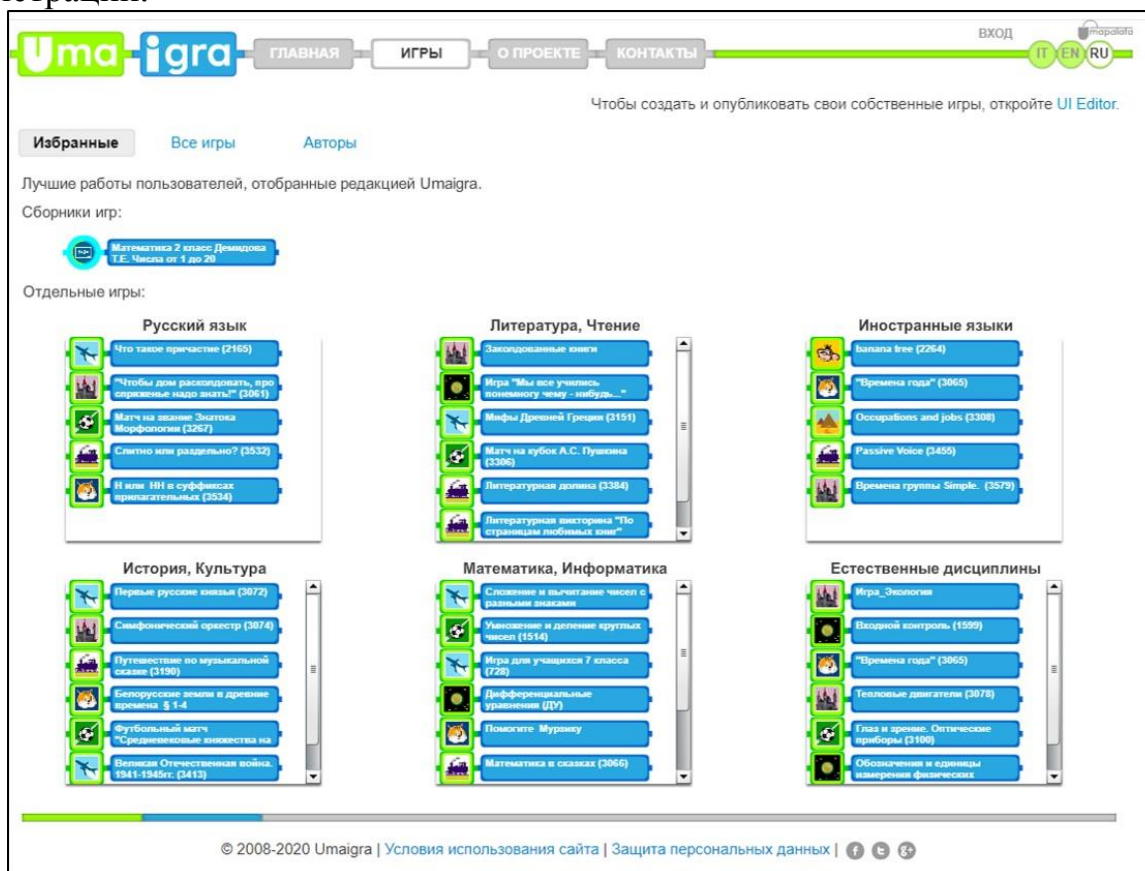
отрации.

Uma igra ГЛАВНАЯ ИГРЫ О ПРОЕКТЕ КОНТАКТЫ

ВХОД mapallato

IT EN RU

Чтобы создать и опубликовать свои собственные игры, откройте UI Editor.

Избранные Все игры Авторы

Лучшие работы пользователей, отобранные редакцией Umaigra.

Сборники игр:

Математика 2 класс Демидова Т.Е. Числа от 1 до 20

Отдельные игры:

Русский язык

Что такое причастие (2165)

"Чтобы дом расколдовать, про спряженье надо знать!" (3061)

Матч на звание Знатока Морфологии (3267)

Слитно или раздельно? (3532)

Н или НН в суффиксах прилагательных (3534)

Литература, Чтение

Заколдованные книги

Игра "Мы все учились понемногу чему - нибудь..."

Мифы Древней Греции (3151)

Матч на кубок А.С. Пушкина (3306)

Литературная долина (3384)

Литературная викторина "По страницам любимых книг"

Иностранные языки

banana free (2264)

"Времена года" (3065)

Occupations and jobs (3308)

Passive Voice (3455)

Времена группы Simple. (3579)

История, Культура

Первые русские князья (3072)

Симфонический оркестр (3074)

Путешествие по музыкальной сказке (3190)

Белорусские земли в древние времена § 1-4

Футбольный матч "Средневековые княжества на

Великая Отечественная война. 1941-1945гг. (3413)

Математика, Информатика

Сложение и вычитание чисел с разными знаками

Умножение и деление круглых чисел (1514)

Игра для учащихся 7 класса (728)

Дифференциальные уравнения (ДУ)

Помогите Мурзику

Математика в сказках (3066)

Естественные дисциплины

Игра_Экология

Входной контроль (1599)

"Времена года" (3065)

Тепловые двигатели (3078)

Глаз и зрение. Оптические приборы (3100)

Обозначения и единицы измерения физических

© 2008-2020 Umaigra | Условия использования сайта | Защита персональных данных |